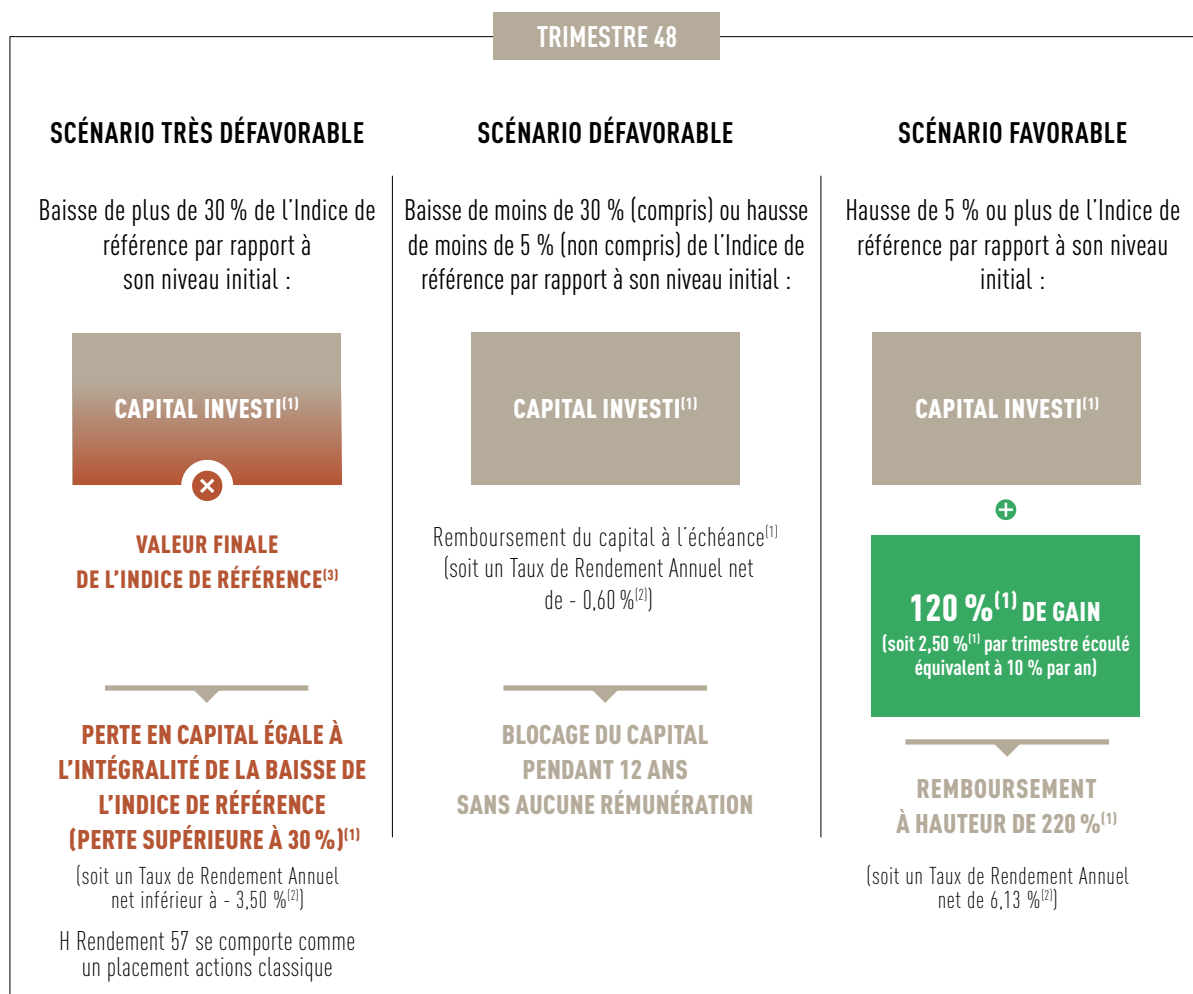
TRIMESTRE 48

SCÉNARIO TRÈS DÉFAVORABLE

Baisse de plus de 30 % de l'Indice de référence par rapport à son niveau initial :

CAPITAL INVESTI$^{(1)}$

VALEUR FINALE DE L'INDICE DE RÉFÉRENCE$^{(3)}$

PERTE EN CAPITAL ÉGALE À L'INTÉGRALITÉ DE LA BAISSE DE L'INDICE DE RÉFÉRENCE (PERTE SUPÉRIEURE À 30 %)$^{(1)}$

(soit un Taux de Rendement Annuel net inférieur à - 3,50 %$^{(2)}$)

H Rendement 57 se comporte comme un placement actions classique

SCÉNARIO DÉFAVORABLE

Baisse de moins de 30 % (compris) ou hausse de moins de 5 % (non compris) de l'Indice de référence par rapport à son niveau initial :

CAPITAL INVESTI$^{(1)}$

Remboursement du capital à l'échéance$^{(1)}$ (soit un Taux de Rendement Annuel net de - 0,60 %$^{(2)}$)

BLOCAGE DU CAPITAL PENDANT 12 ANS SANS AUCUNE RÉMUNÉRATION

SCÉNARIO FAVORABLE

Hausse de 5 % ou plus de l'Indice de référence par rapport à son niveau initial :

CAPITAL INVESTI$^{(1)}$

120 %$^{(1)}$ DE GAIN
(soit 2,50 %$^{(1)}$ par trimestre écoulé équivalent à 10 % par an)

REMBOURSEMENT À HAUTEUR DE 220 %$^{(1)}$

(soit un Taux de Rendement Annuel net de 6,13 %$^{(2)}$)